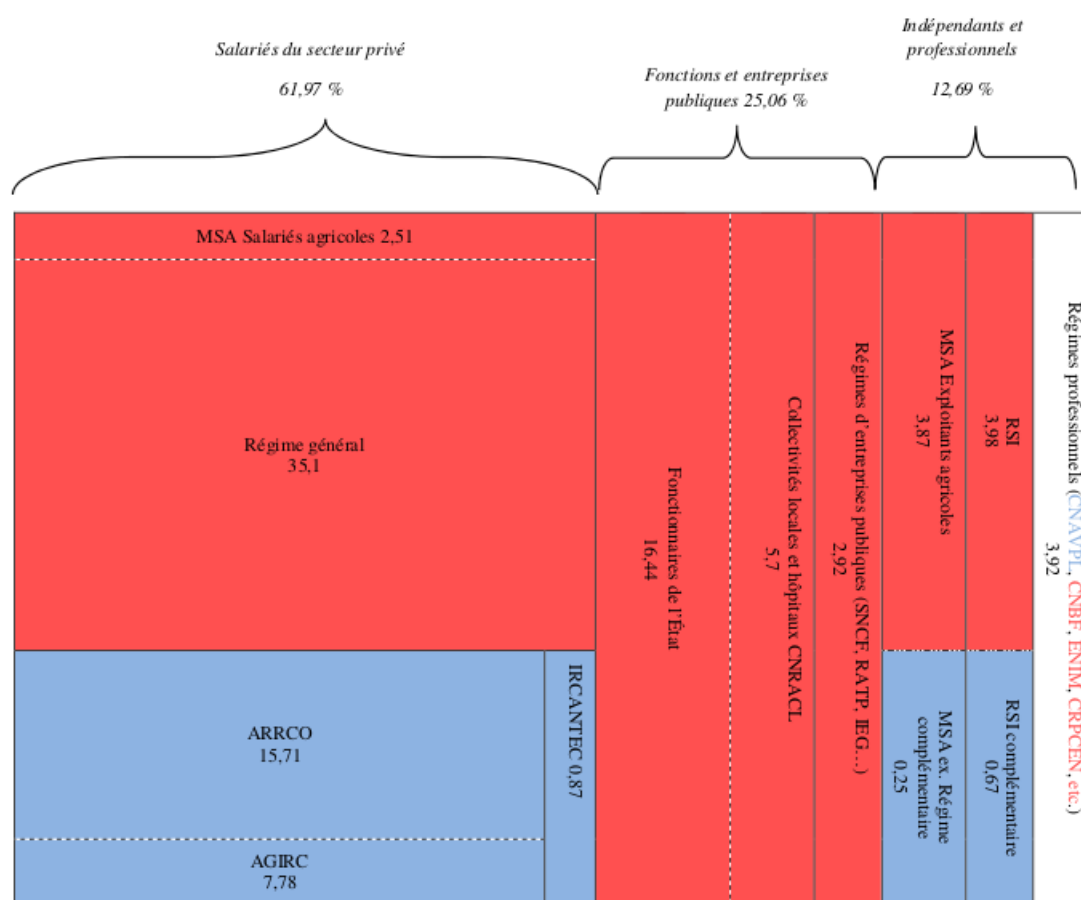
Salariés du secteur privé

61,97 %

Fonctions et entreprises publiques 25,06 %

Indépendants et professionnels

12,69 %

MSA Salariés agricoles 2,51

Régime général
35,1

ARRCO
15,71

AGIRC
7,78

IRCANTEC 0,87

Fonctionnaires de l'État
16,44

Collectivités locales et hôpitaux CNRACL
5,7

Régimes d'entreprises publiques (SNCF, RATP, IEG...)
2,92

MSA Exploitants agricoles
3,87

MSA ex. Régime complémentaire
0,25

RSI
3,98

RSI complémentaire
0,67

Régimes professionnels (CNAVPL, CNBF, ENIM, CRPCEN, etc.)
3,92